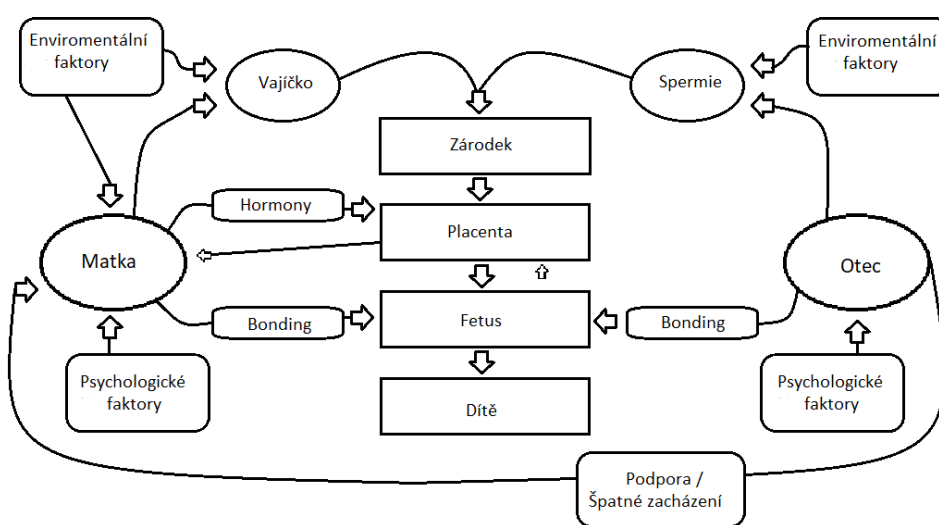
Enviromentální faktory

Vajíčko

Spermie

Enviromentální faktory

Zárodek

Hormony

Placenta

Matka

Otec

Bonding

Fetus

Bonding

Psychologické faktory

Dítě

Psychologické faktory

Podpora / Špatné zacházení